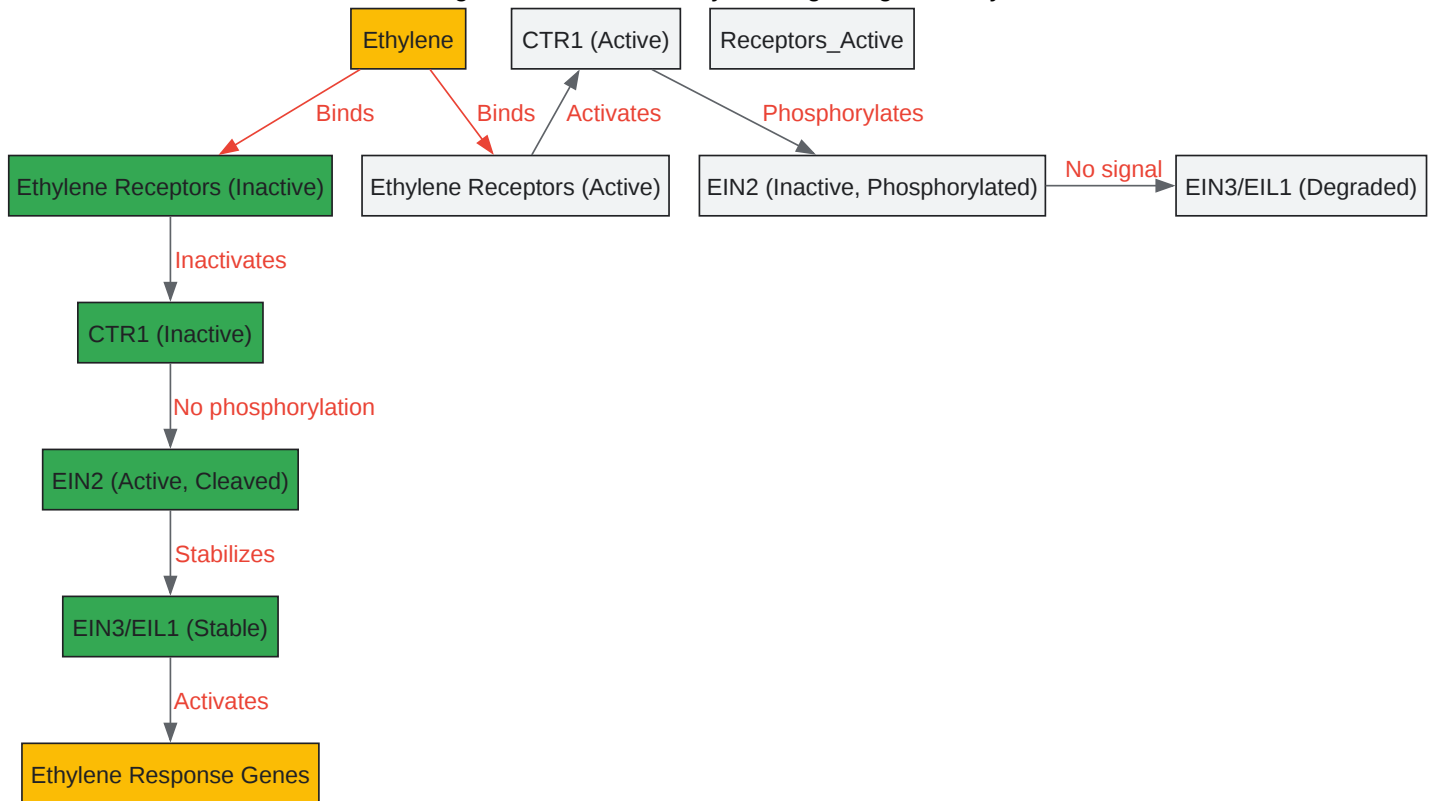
Ethylene

CTR1 (Active)

Receptors_Active

Binds

Binds

Activates

Phosphorylates

Ethylene Receptors (Inactive)

Ethylene Receptors (Active)

EIN2 (Inactive, Phosphorylated)

No signal

EIN3/EIL1 (Degraded)

Inactivates

CTR1 (Inactive)

No phosphorylation

EIN2 (Active, Cleaved)

Stabilizes

EIN3/EIL1 (Stable)

Activates

Ethylene Response Genes